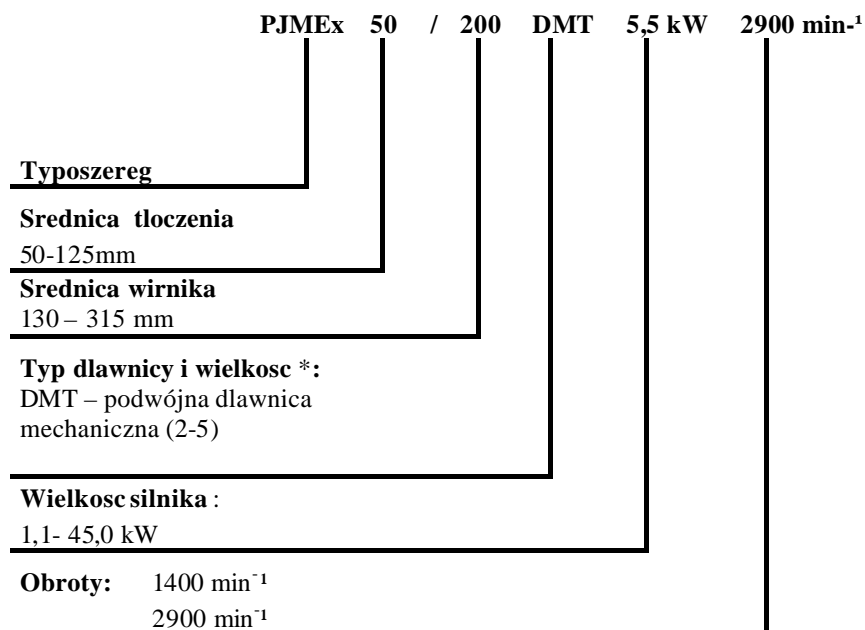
PJMEx 50 / 200 DMT 5,5 kW 2900 min⁻¹

Typoszereg

Srednica tloczenia
50-125mm

Srednica wirnika
130 – 315 mm

Typ dlawnicy i wielkosc *:
DMT – podwójna dlawnica mechaniczna (2-5)

Wielkosc silnika :
1,1- 45,0 kW

Obroty: 1400 min⁻¹
2900 min⁻¹